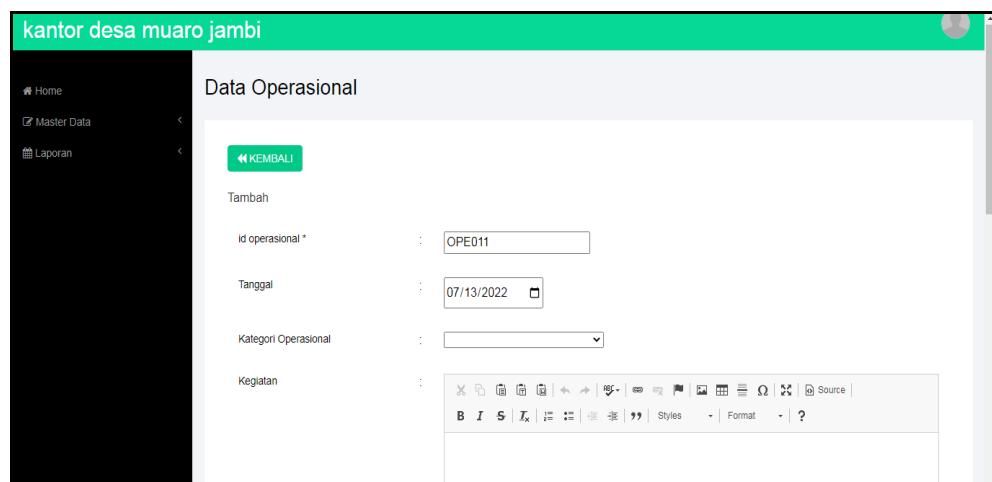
kantor desa muaro jambi

Home
Master Data
Laporan

Data Operasional

KEMBALI

Tambah

id operasional * : OPE011

Tanggal : 07/13/2022

Kategori Operasional :

Kegiatan :

Source

B I S $I_x$ Styles Format ?